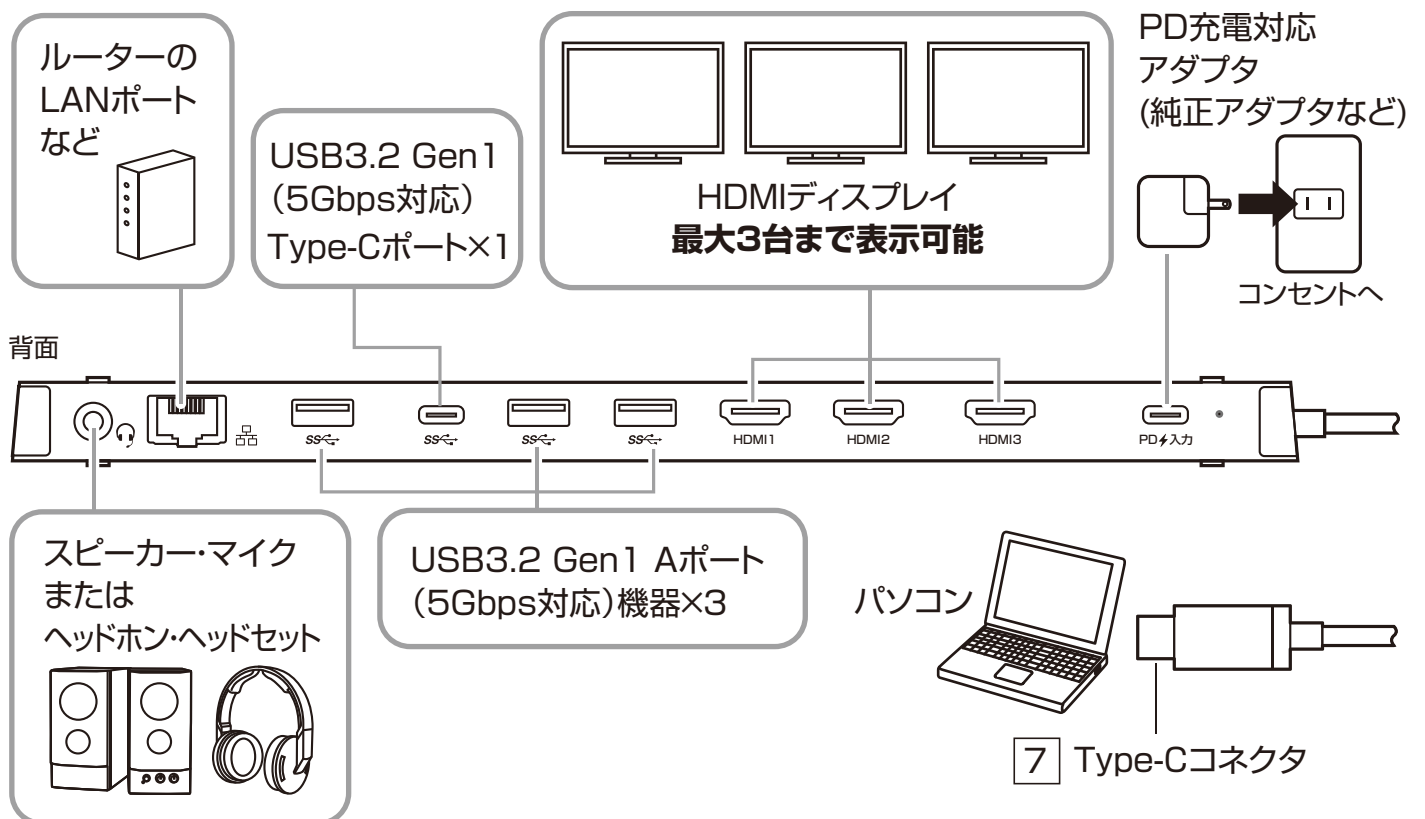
ルーターの
LANポート
など

USB3.2 Gen1
(5Gbps対応)
Type-Cポート×1

HDMIディスプレイ
**最大3台まで表示可能**

PD充電対応
アダプタ
(純正アダプタなど)

コンセントへ

背面

HDMI1 HDMI2 HDMI3 PD入力

スピーカー・マイク
または
ヘッドホン・ヘッドセット

USB3.2 Gen1 Aポート
(5Gbps対応)機器×3

パソコン

7 Type-Cコネクタ